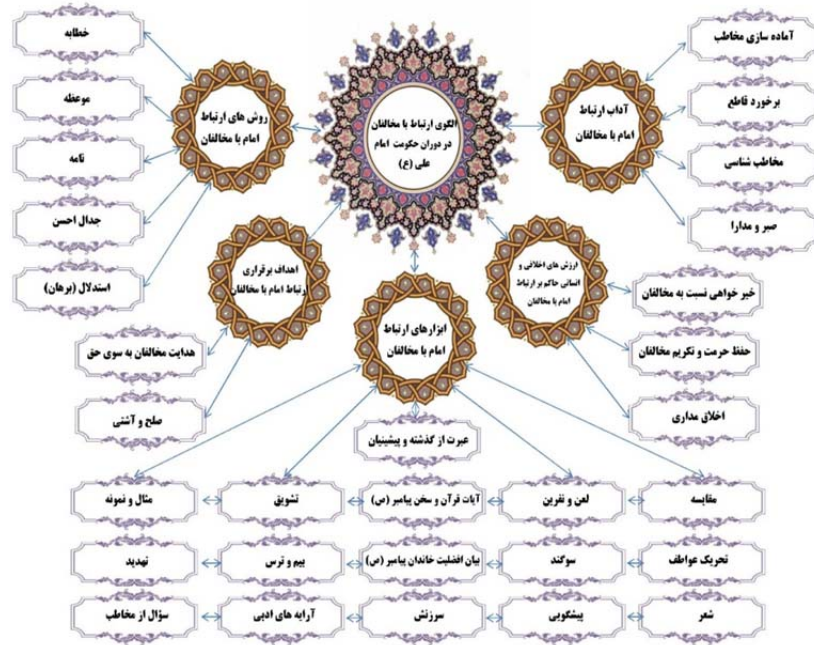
الگوی ارتباط با مخالفان در دوران حکومت امام علی (ع)

روش های ارتباط امام با مخالفان

خطابه

موعظه

نامه

جدال احسن

استدلال (برهان)

آداب ارتباط امام با مخالفان

آماده سازی مخاطب

برخورد قاطع

مخاطب شناسی

صبر و مدارا

اهداف برقراری ارتباط امام با مخالفان

هدایت مخالفان به سوی حق

صلح و آشتی

ارزش های اخلاقی و انسانی حاکم بر ارتباط امام با مخالفان

خیر خواهی نسبت به مخالفان

حفظ حرمت و تکریم مخالفان

اخلاق مداری

ابزارهای ارتباط امام با مخالفان

عبرت از گذشته و پیشینیان

مقایسه

لعن و نفرین

آیات قرآن و سخن پیامبر (ص)

تشویق

مثال و نمونه

تحریک عواطف

سوگند

بیان افضلیت خاندان پیامبر (ص)

بیم و ترس

تهدید

شعر

پیشگویی

سرزنش

آرایه های ادبی

سؤال از مخاطب